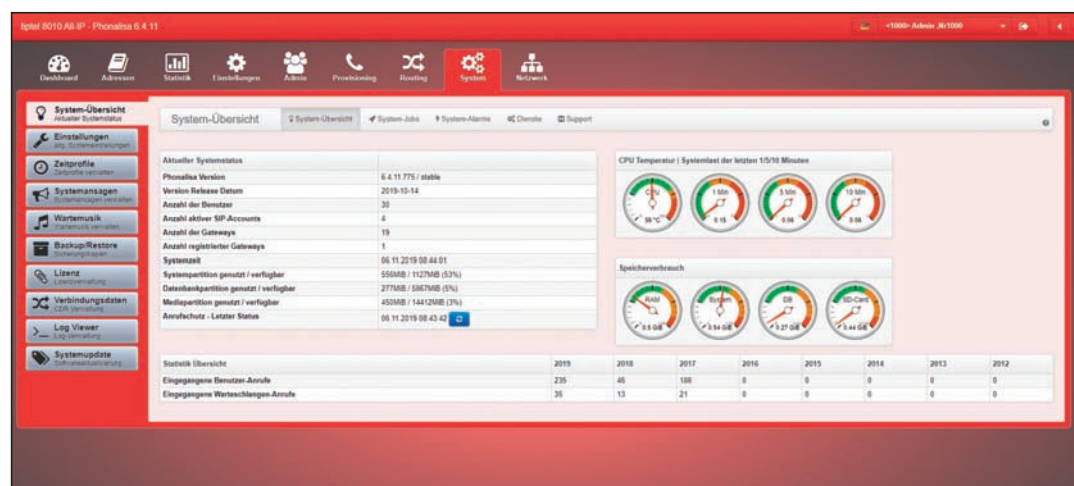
tiptel 8010 All-IP - Phonalisa 6.4.11

<1000> Admin ,Nr1000

Dashboard Adressen Statistik Einstellungen Admin Provisioning Routing System Netzwerk

System-Übersicht
Aktueller Systemstatus
Einstellungen
allg. Systemeinstellungen
Zeitprofile
Zeitprofile verwalten
Systemansagen
Systemansagen verwalten
Wartemusik
Wartemusik verwalten
Backup/Restore
Sicherungskopien
Lizenz
Lizenzverwaltung
Verbindungsdaten
CDR Verwaltung
Log Viewer
Log-Verwaltung
Systemupdate
Softwareaktualisierung

System-Übersicht

System-Übersicht System-Jobs System-Alarme Dienste Support

| Aktueller Systemstatus | |
|---|---|
| Phonalisa Version | 6.4.11.775 / stable |
| Version Release Datum | 2019-10-14 |
| Anzahl der Benutzer | 30 |
| Anzahl aktiver SIP-Accounts | 4 |
| Anzahl der Gateways | 19 |
| Anzahl registrierter Gateways | 1 |
| Systemzeit | 06.11.2019 08:44:01 |
| Systempartition genutzt / verfügbar | 556MiB / 1127MiB (53%) |
| Datenbankpartition genutzt / verfügbar | 277MiB / 5867MiB (5%) |
| Mediapartition genutzt / verfügbar | 450MiB / 14412MiB (3%) |
| Anrufschutz - Letzter Status | 06.11.2019 08:43:42 |

CPU Temperatur | Systemlast der letzten 1/5/10 Minuten

CPU 59 °C
1 Min 0.15
5 Min 0.06
10 Min 0.06

Speicherverbrauch

RAM 0.5 GiB
System 0.54 GiB
DB 0.27 GiB
SD-Card 0.44 GiB

| Statistik Übersicht | 2019 | 2018 | 2017 | 2016 | 2015 | 2014 | 2013 | 2012 |
|---|---|---|---|---|---|---|---|---|
| Eingegangene Benutzer-Anrufe | 235 | 46 | 188 | 0 | 0 | 0 | 0 | 0 |
| Eingegangene Warteschlangen-Anrufe | 35 | 13 | 21 | 0 | 0 | 0 | 0 | 0 |